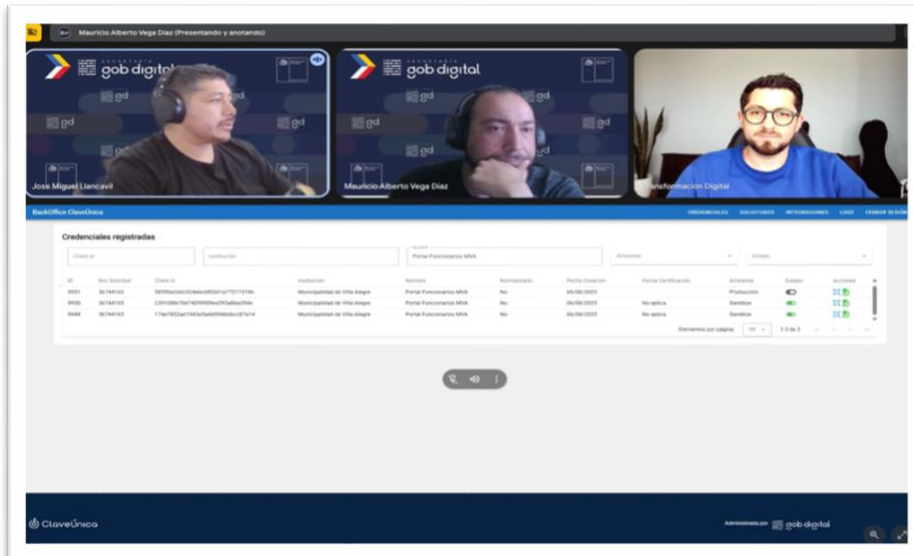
Mauricio Alberto Vega Diaz (Presentando y anotando)

gob digital

gd

Jose Miguel Llancavil

gob digital

Mauricio Alberto Vega Diaz

Transformación Digital

BackOffice ClaveÚnica

CREDENCIALES SOLICITUDES INTEGRACIONES LOGS CERRAR SESIÓN

Credenciales registradas

Client Id

Institución

Nombre
Portal Funcionarios MVA

Ambiente

Estado

| ID | Nro Solicitud | Client Id | Institución | Nombre | Normalizado | Fecha Creación | Fecha Certificación | Ambiente | Estado | Acciones |
|---|---|---|---|---|---|---|---|---|---|---|
| 9951 | 36744165 | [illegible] | Municipalidad de Villa Alegre | Portal Funcionarios MVA | No | 06/08/2025 | | Producción | | |
| 9950 | 36744165 | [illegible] | Municipalidad de Villa Alegre | Portal Funcionarios MVA | No | 06/08/2025 | No aplica | Sandbox | | |
| 9949 | 36744165 | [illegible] | Municipalidad de Villa Alegre | Portal Funcionarios MVA | No | 06/08/2025 | No aplica | Sandbox | | |

Elementos por página: 10 1-3 de 3

ClaveÚnica

Administrado por gob digital